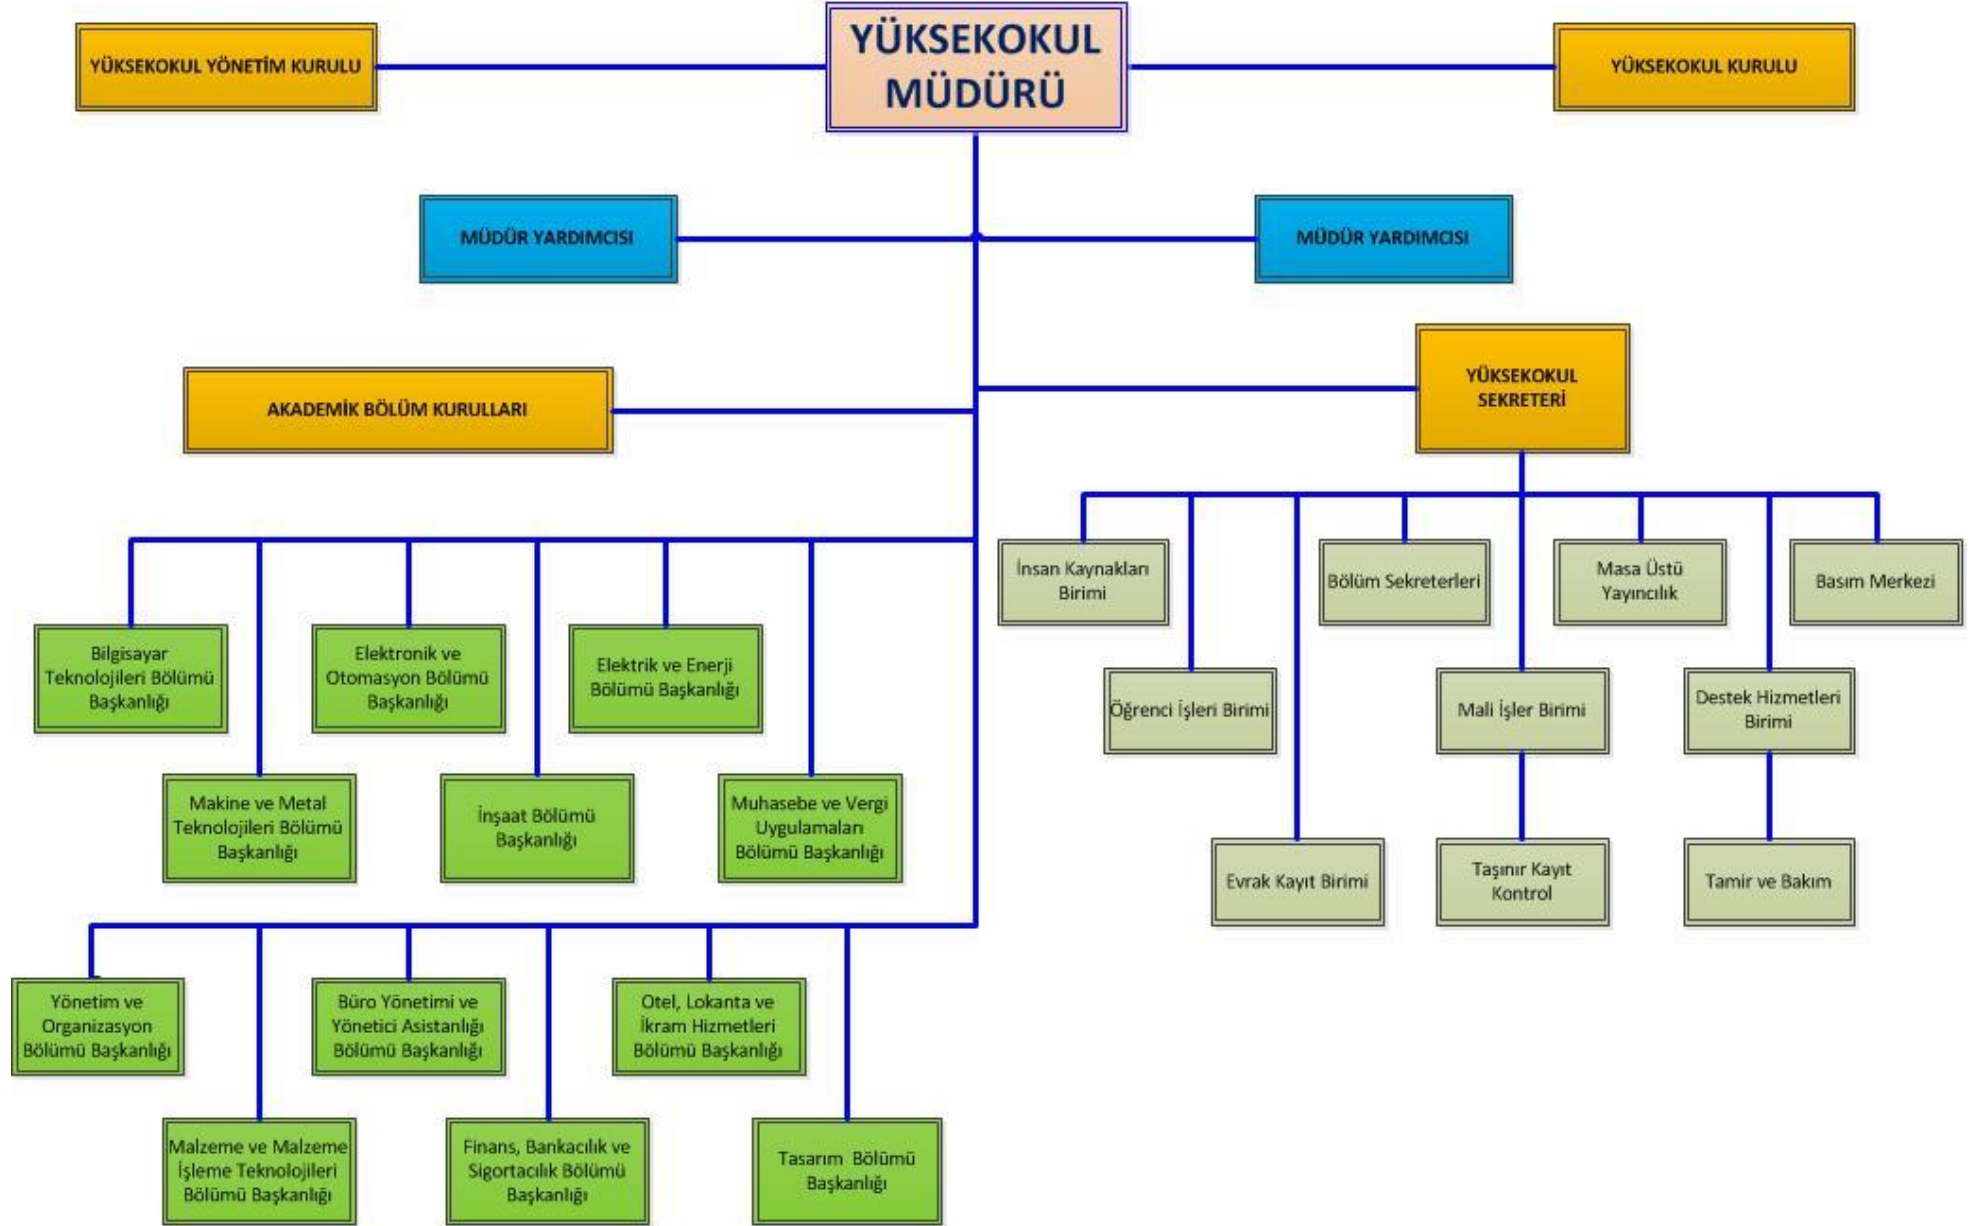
YÜKSEKOKUL YÖNETİM KURULU

YÜKSEKOKUL MÜDÜRÜ

YÜKSEKOKUL KURULU

MÜDÜR YARDIMCISI

MÜDÜR YARDIMCISI

AKADEMİK BÖLÜM KURULLARI

YÜKSEKOKUL SEKRETERİ

Bilgisayar Teknolojileri Bölümü Başkanlığı

Elektronik ve Otomasyon Bölümü Başkanlığı

Elektrik ve Enerji Bölümü Başkanlığı

Makine ve Metal Teknolojileri Bölümü Başkanlığı

İnşaat Bölümü Başkanlığı

Muhasebe ve Vergi Uygulamaları Bölümü Başkanlığı

Yönetim ve Organizasyon Bölümü Başkanlığı

Büro Yönetimi ve Yönetici Asistanlığı Bölümü Başkanlığı

Otel, Lokanta ve İkram Hizmetleri Bölümü Başkanlığı

Malzeme ve Malzeme İşleme Teknolojileri Bölümü Başkanlığı

Finans, Bankacılık ve Sigortacılık Bölümü Başkanlığı

Tasarım Bölümü Başkanlığı

İnsan Kaynakları Birimi

Bölüm Sekreterleri

Masa Üstü Yayıncılık

Basım Merkezi

Öğrenci İşleri Birimi

Mali İşler Birimi

Destek Hizmetleri Birimi

Evrak Kayıt Birimi

Taşınır Kayıt Kontrol

Tamir ve Bakım